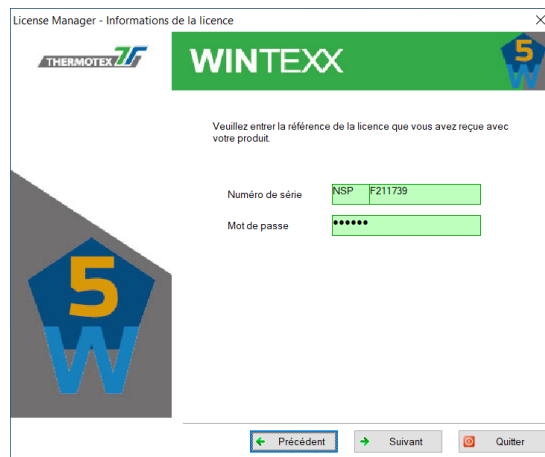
License Manager - Informations de la licence

THERMOTEX

WINTEXX

5
W

Veuillez entrer la référence de la licence que vous avez reçue avec votre produit.

Numéro de série NSP F211739

Mot de passe ••••••

5
W

Précédent

Suivant

Quitter